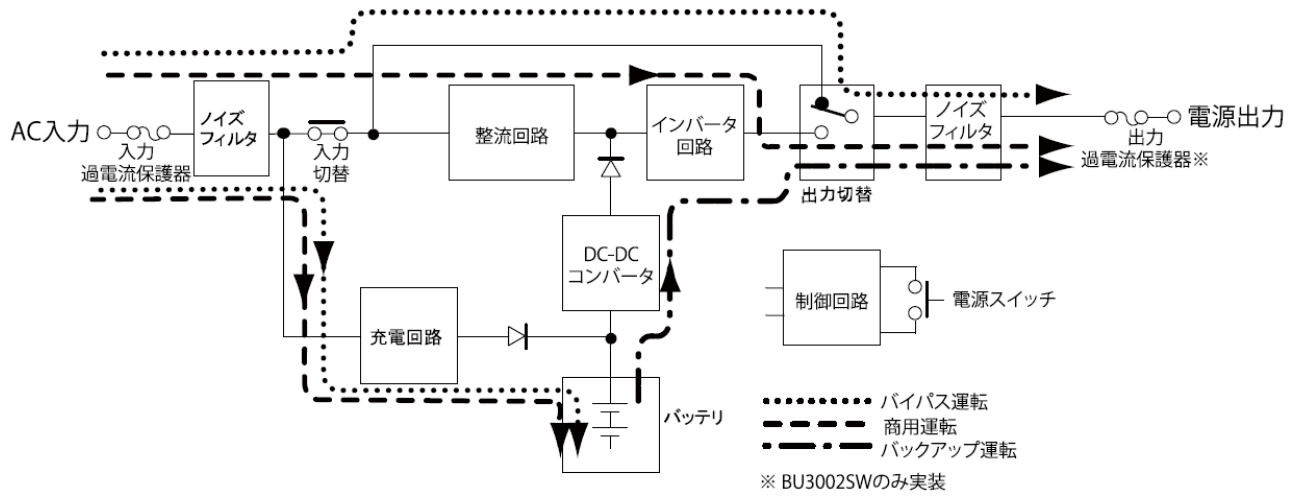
AC入力
入力
過電流保護器
ノイズフィルタ
入力
切替
整流回路
インバータ回路
出力切替
ノイズフィルタ
電源出力
出力
過電流保護器※
DC-DC
コンバータ
充電回路
バッテリ
制御回路
電源スイッチ
バイパス運転
商用運転
バックアップ運転
※ BU3002SWのみ実装